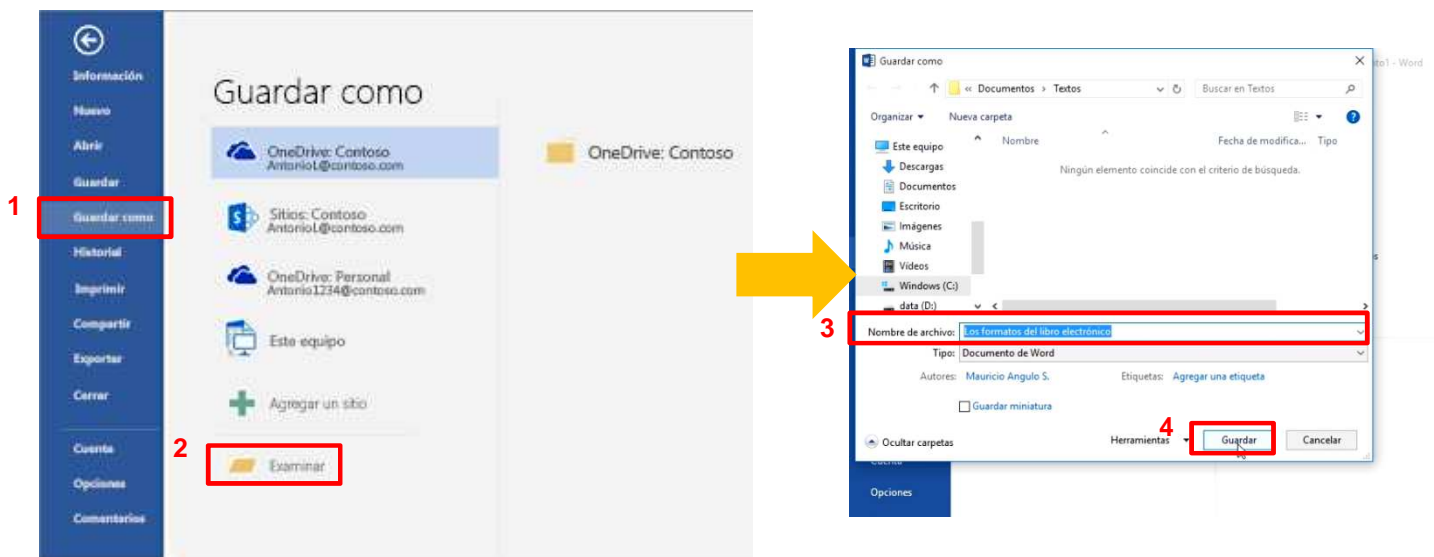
Información
Nuevo
Abrir
Guardar
1
Guardar como
Historial
Imprimir
Compartir
Exportar
Cerrar
Cuenta
Opciones
Comentarios

Guardar como

OneDrive: Contoso
AntonioL@contoso.com

Sitios: Contoso
AntonioL@contoso.com

OneDrive: Personal
Antonio1234@contoso.com

Este equipo

Agregar un sitio

2
Examinar

OneDrive: Contoso

Guardar como
« Documentos › Textos
Buscar en Textos
to1 - Word
Organizar ▾
Nueva carpeta
Este equipo
Descargas
Documentos
Escritorio
Imágenes
Música
Videos
Windows (C:)
data (D:)
Nombre
Fecha de modifica...
Tipo
Ningún elemento coincide con el criterio de búsqueda.
3
Nombre de archivo:
Los formatos del libro electrónico
Tipo:
Documento de Word
Autores:
Mauricio Angulo S.
Etiquetas:
Agregar una etiqueta
Guardar miniatura
Ocultar carpetas
Herramientas
4
Guardar
Cancelar
Cuenta
Opciones